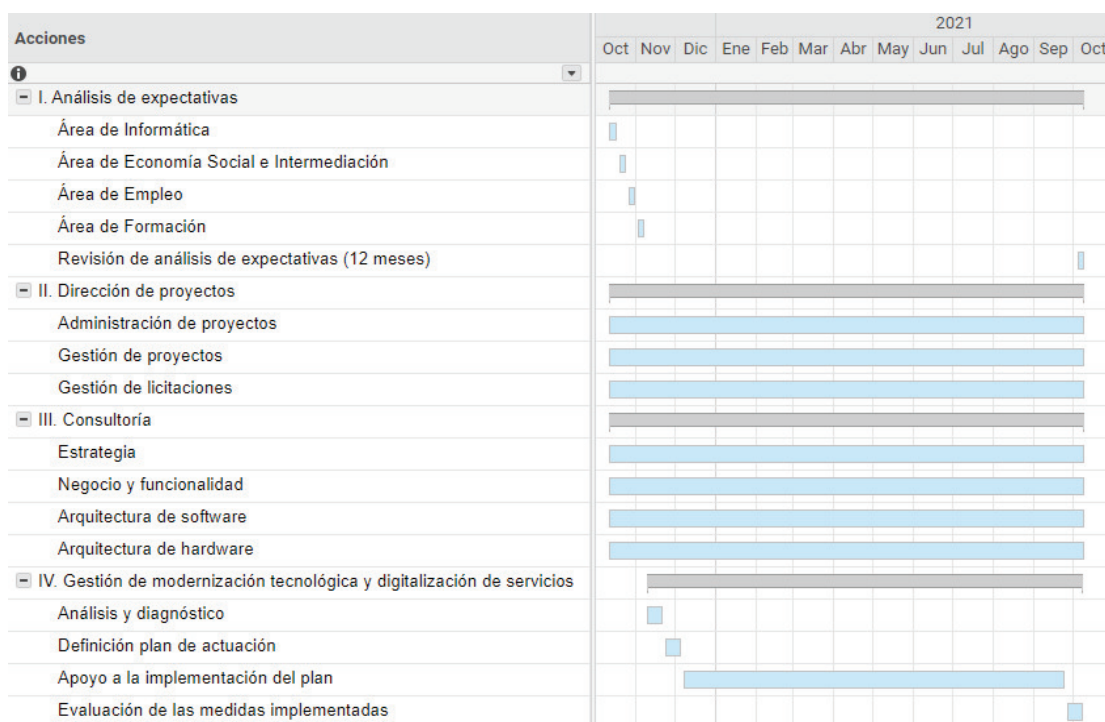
| Acciones | Oct | Nov | Dic | 2021 Ene | Feb | Mar | Abr | May | Jun | Jul | Ago | Sep | Oct |
|---|---|---|---|---|---|---|---|---|---|---|---|---|---|
| I. Análisis de expectativas | | | | | | | | | | | | | |
| Área de Informática | | | | | | | | | | | | | |
| Área de Economía Social e Intermediación | | | | | | | | | | | | | |
| Área de Empleo | | | | | | | | | | | | | |
| Área de Formación | | | | | | | | | | | | | |
| Revisión de análisis de expectativas (12 meses) | | | | | | | | | | | | | |
| II. Dirección de proyectos | | | | | | | | | | | | | |
| Administración de proyectos | | | | | | | | | | | | | |
| Gestión de proyectos | | | | | | | | | | | | | |
| Gestión de licitaciones | | | | | | | | | | | | | |
| III. Consultoría | | | | | | | | | | | | | |
| Estrategia | | | | | | | | | | | | | |
| Negocio y funcionalidad | | | | | | | | | | | | | |
| Arquitectura de software | | | | | | | | | | | | | |
| Arquitectura de hardware | | | | | | | | | | | | | |
| IV. Gestión de modernización tecnológica y digitalización de servicios | | | | | | | | | | | | | |
| Análisis y diagnóstico | | | | | | | | | | | | | |
| Definición plan de actuación | | | | | | | | | | | | | |
| Apoyo a la implementación del plan | | | | | | | | | | | | | |
| Evaluación de las medidas implementadas | | | | | | | | | | | | | |